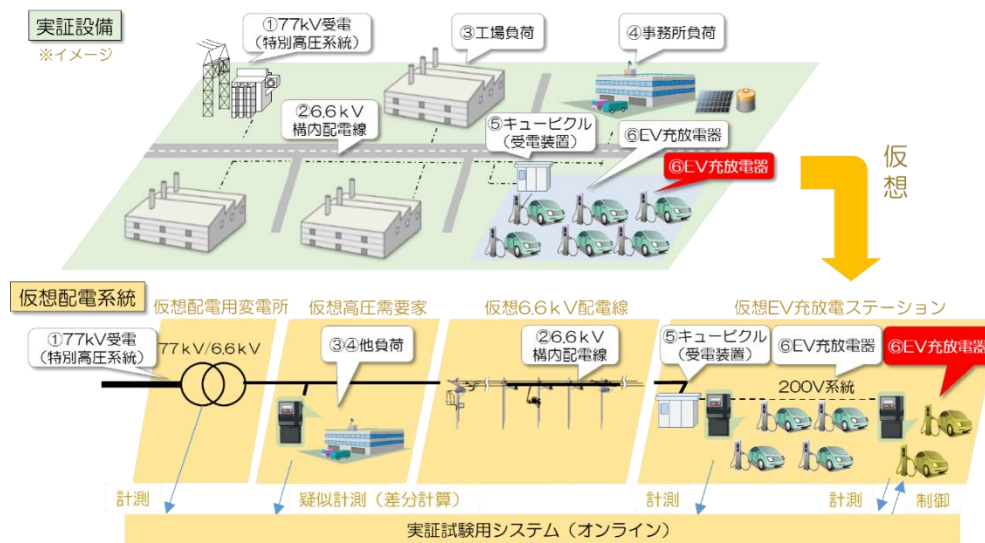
実証設備
※イメージ

①77kV受電
(特別高圧系統)

③工場負荷

④事務所負荷

②6.6kV
構内配電線

⑤キュービクル
(受電装置)

⑥EV充放電器

⑥EV充放電器

仮想

仮想配電系統

仮想配電用変電所

仮想高圧需要家

仮想6.6kV配電線

仮想EV充放電ステーション

①77kV受電
(特別高圧系統)

77kV/6.6kV

③④他負荷

②6.6kV
構内配電線

⑤キュービクル
(受電装置)

⑥EV充放電器

⑥EV充放電器

200V系統

計測

疑似計測(差分計算)

計測

計測

制御

実証試験用システム(オンライン)